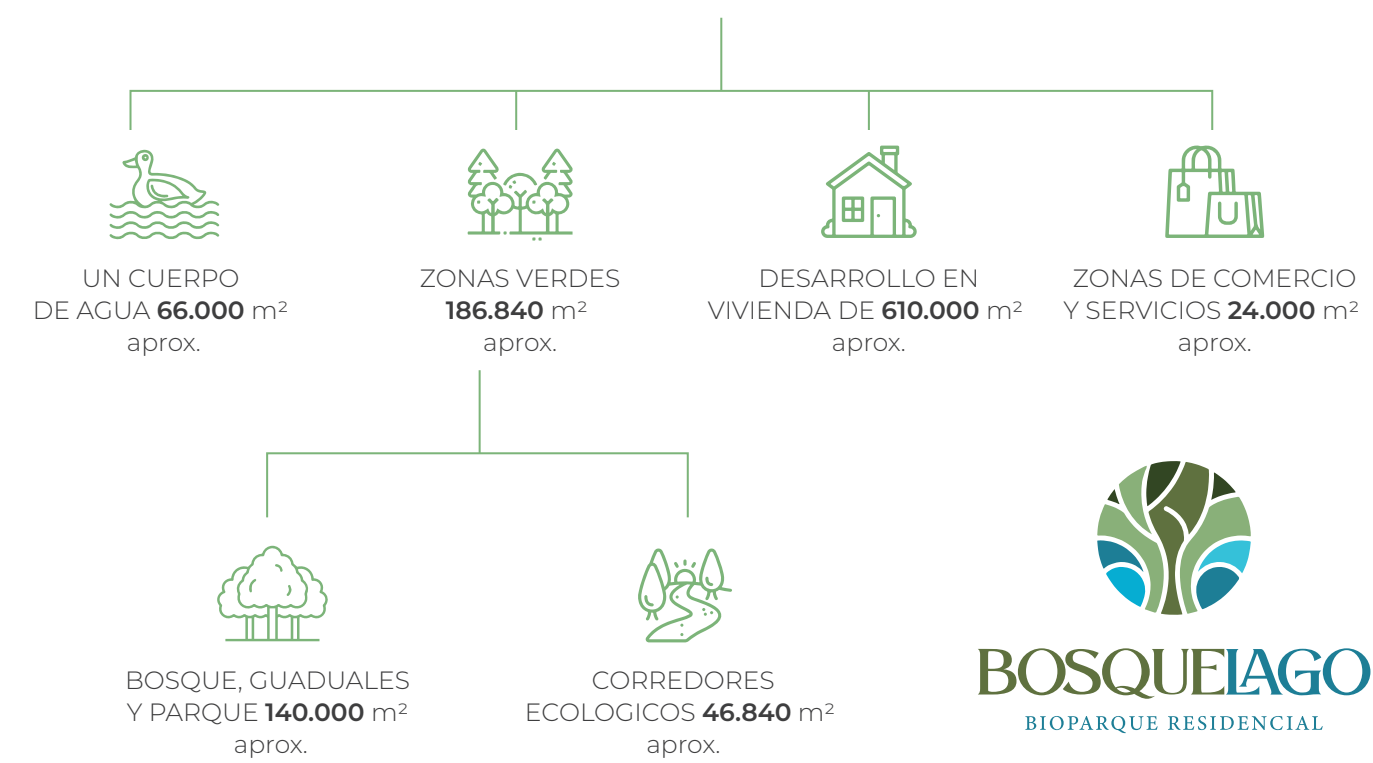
UN CUERPO DE AGUA **66.000** m² aprox.

ZONAS VERDES **186.840** m² aprox.

DESARROLLO EN VIVIENDA DE **610.000** m² aprox.

ZONAS DE COMERCIO Y SERVICIOS **24.000** m² aprox.

BOSQUE, GUADUALES Y PARQUE **140.000** m² aprox.

CORREDORES ECOLOGICOS **46.840** m² aprox.

BOSQUELAGO
BIOPARQUE RESIDENCIAL